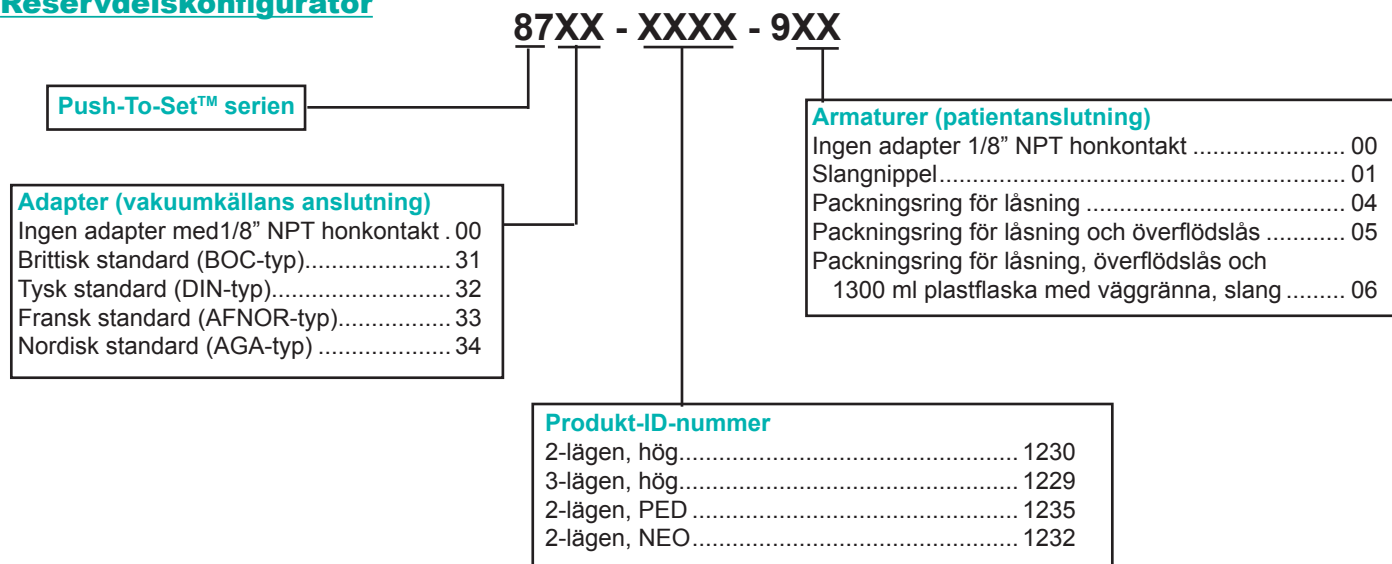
Reservdelskonfigurator

87XX - XXXX - 9XX

Push-To-Set™ serien

Armaturer (patientanslutning)
Ingen adapter 1/8” NPT honkontakt ........................ 00
Slangnippel.................................................................. 01
Packningsring för låsning ........................................ 04
Packningsring för låsning och överflödslås ............ 05
Packningsring för låsning, överflödslås och 1300 ml plastflaska med väggränna, slang ......... 06

Adapter (vakuumkällans anslutning)
Ingen adapter med1/8” NPT honkontakt . 00
Brittisk standard (BOC-typ)...................... 31
Tysk standard (DIN-typ)........................... 32
Fransk standard (AFNOR-typ)................. 33
Nordisk standard (AGA-typ) ..................... 34

Produkt-ID-nummer
2-lägen, hög.................................................... 1230
3-lägen, hög.................................................... 1229
2-lägen, PED .................................................. 1235
2-lägen, NEO................................................... 1232